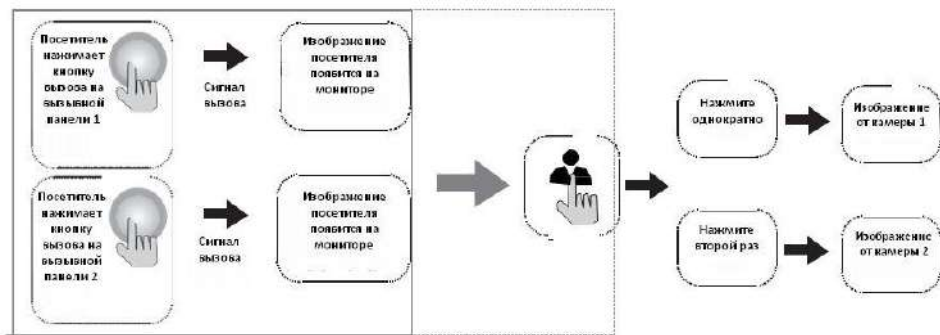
Посетитель нажимает кнопку вызова на вызывной панели 1

Сигнал вызова

Изображение посетителя появится на мониторе

Посетитель нажимает кнопку вызова на вызывной панели 2

Сигнал вызова

Изображение посетителя появится на мониторе

Нажмите однократно

Изображение от камеры 1

Нажмите второй раз

Изображение от камеры 2